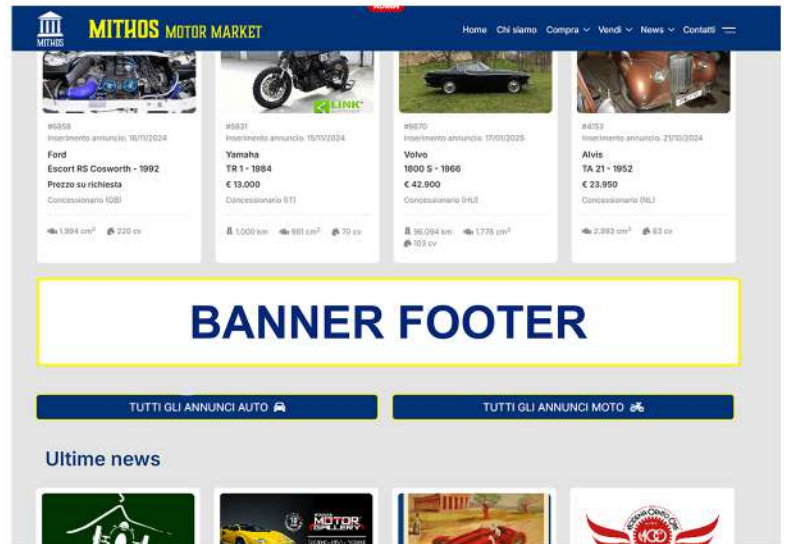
MITHOS MITHOS MOTOR MARKET

ADMIN

Home Chi siamo Compra Vendi News Contatti

LINK

#5958
Inserimento annuncio: 18/11/2024
Ford
Escort RS Cosworth - 1992
Prezzo su richiesta
Concessionario (GB)
1.994 cm³ 220 cv

#5931
Inserimento annuncio: 15/11/2024
Yamaha
TR 1 - 1984
€ 13.000
Concessionario (IT)
1.000 km 981 cm³ 70 cv

#6670
Inserimento annuncio: 17/01/2025
Volvo
1800 S - 1966
€ 42.900
Concessionario (HU)
96.094 km 1.778 cm³ 103 cv

#4153
Inserimento annuncio: 21/10/2024
Alvis
TA 21 - 1952
€ 23.950
Concessionario (NL)
2.993 cm³ 83 cv

BANNER FOOTER

TUTTI GLI ANNUNCI AUTO

TUTTI GLI ANNUNCI MOTO

Ultime news

MOTOR GALLERY